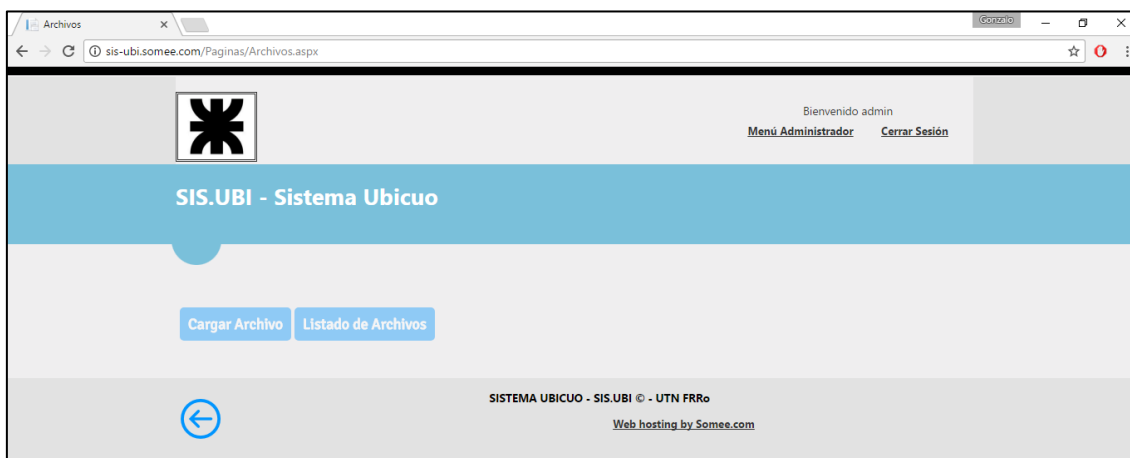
Archivos ×

Gonzalo

sis-ubi.somee.com/Paginas/Archivos.aspx

Bienvenido admin

Menú Administrador Cerrar Sesión

SIS.UBI - Sistema Ubicuo

Cargar Archivo Listado de Archivos

SISTEMA UBICUO - SIS.UBI © - UTN FRRo

Web hosting by Somee.com